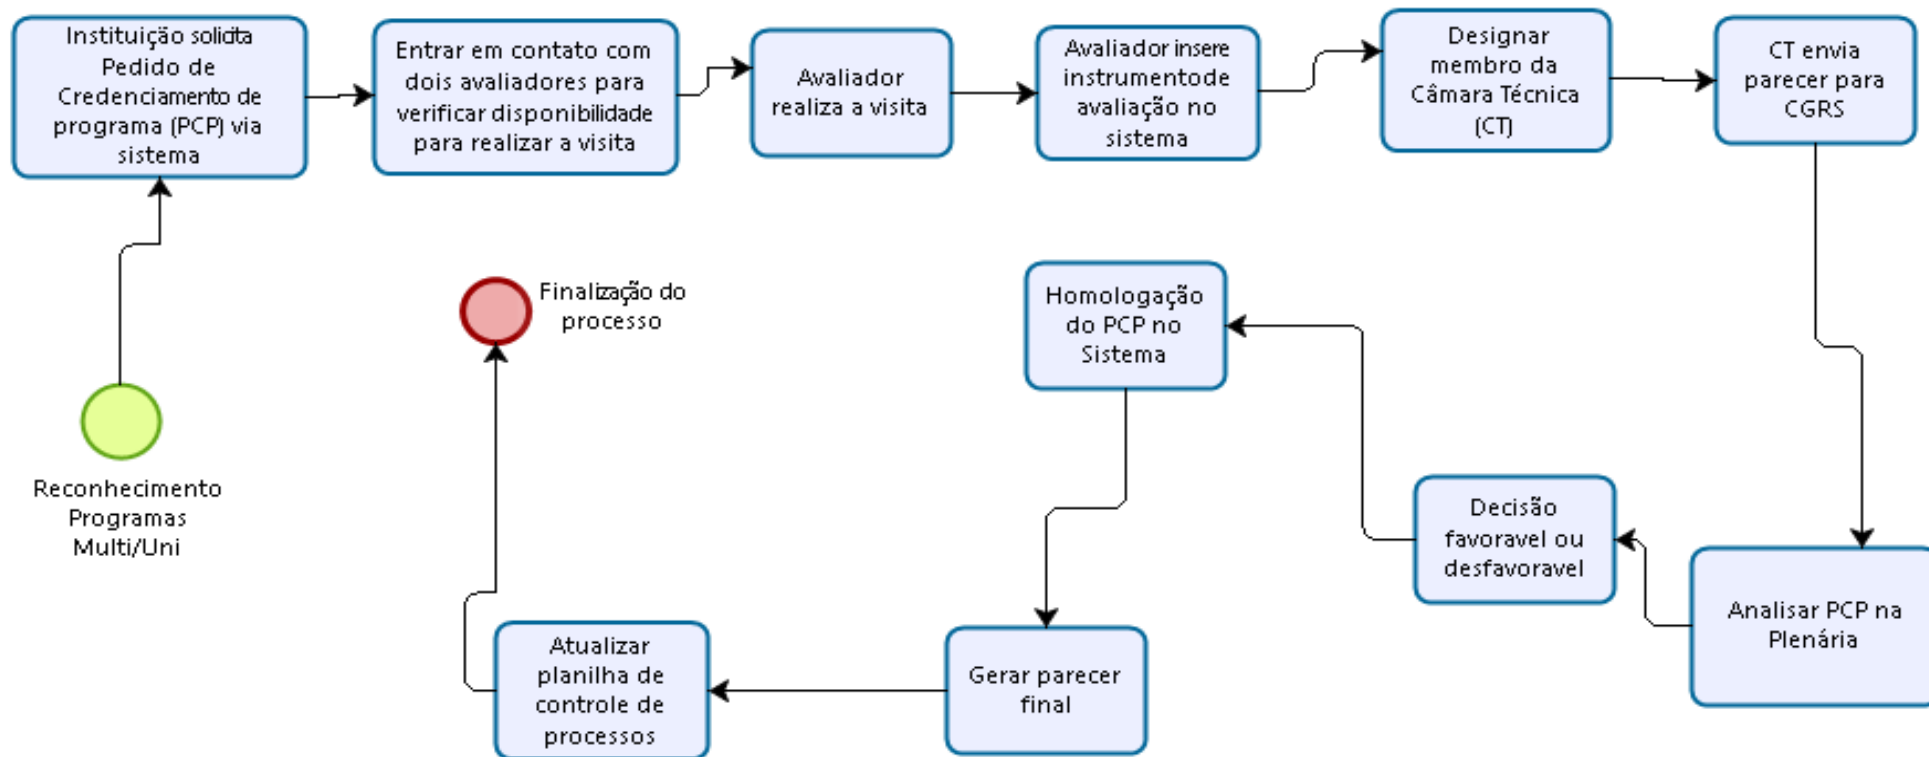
Reconhecimento Programas Multi/Uni

Instituição solicita Pedido de Credenciamento de programa (PCP) via sistema

Entrar em contato com dois avaliadores para verificar disponibilidade para realizar a visita

Avaliador realiza a visita

Avaliador insere instrumentode avaliação no sistema

Designar membro da Câmara Técnica (CT)

CT envia parecer para CGRS

Analisar PCP na Plenária

Decisão favoravel ou desfavoravel

Homologação do PCP no Sistema

Gerar parecer final

Atualizar planilha de controle de processos

Finalização do processo